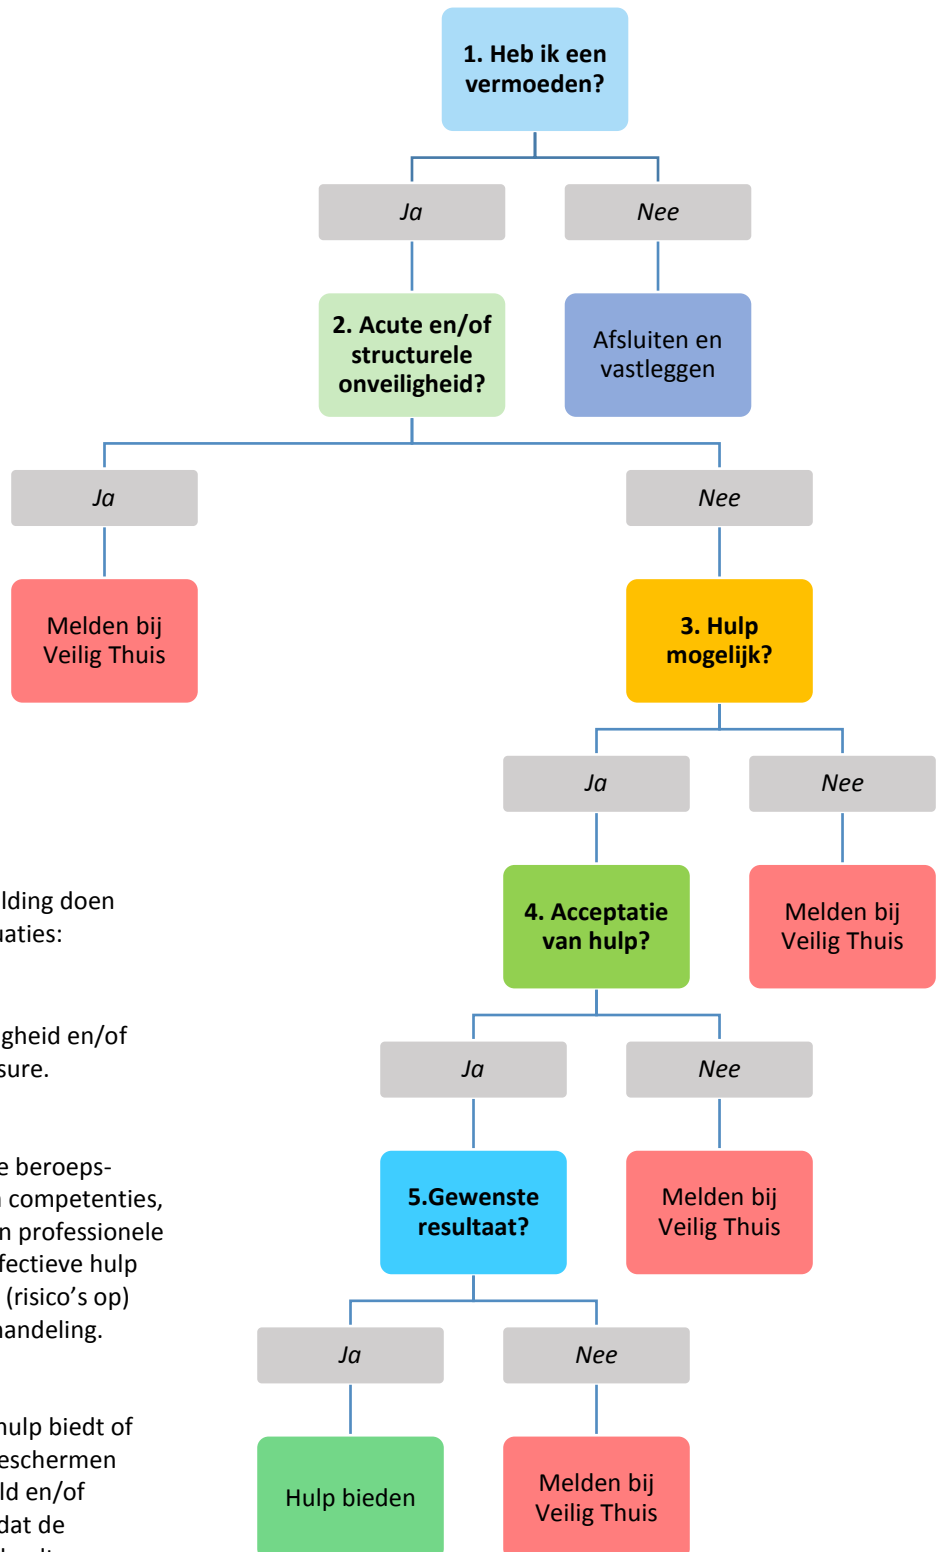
1. Heb ik een vermoeden?

Ja

Nee

2. Acute en/of structurele onveiligheid?

Afsluiten en vastleggen

Ja

Nee

Melden bij Veilig Thuis

3. Hulp mogelijk?

Ja

Nee

lding doen
aties:

4. Acceptatie van hulp?

Melden bij Veilig Thuis

gheid en/of
sure.

Ja

Nee

e beroeps-
competenties,
n professionele
fectieve hulp
(risico's op)
andeling.

5.Gewenste resultaat?

Melden bij Veilig Thuis

Ja

Nee

hulp biedt of
eschermen
ld en/of
dat de

Hulp bieden

Melden bij Veilig Thuis